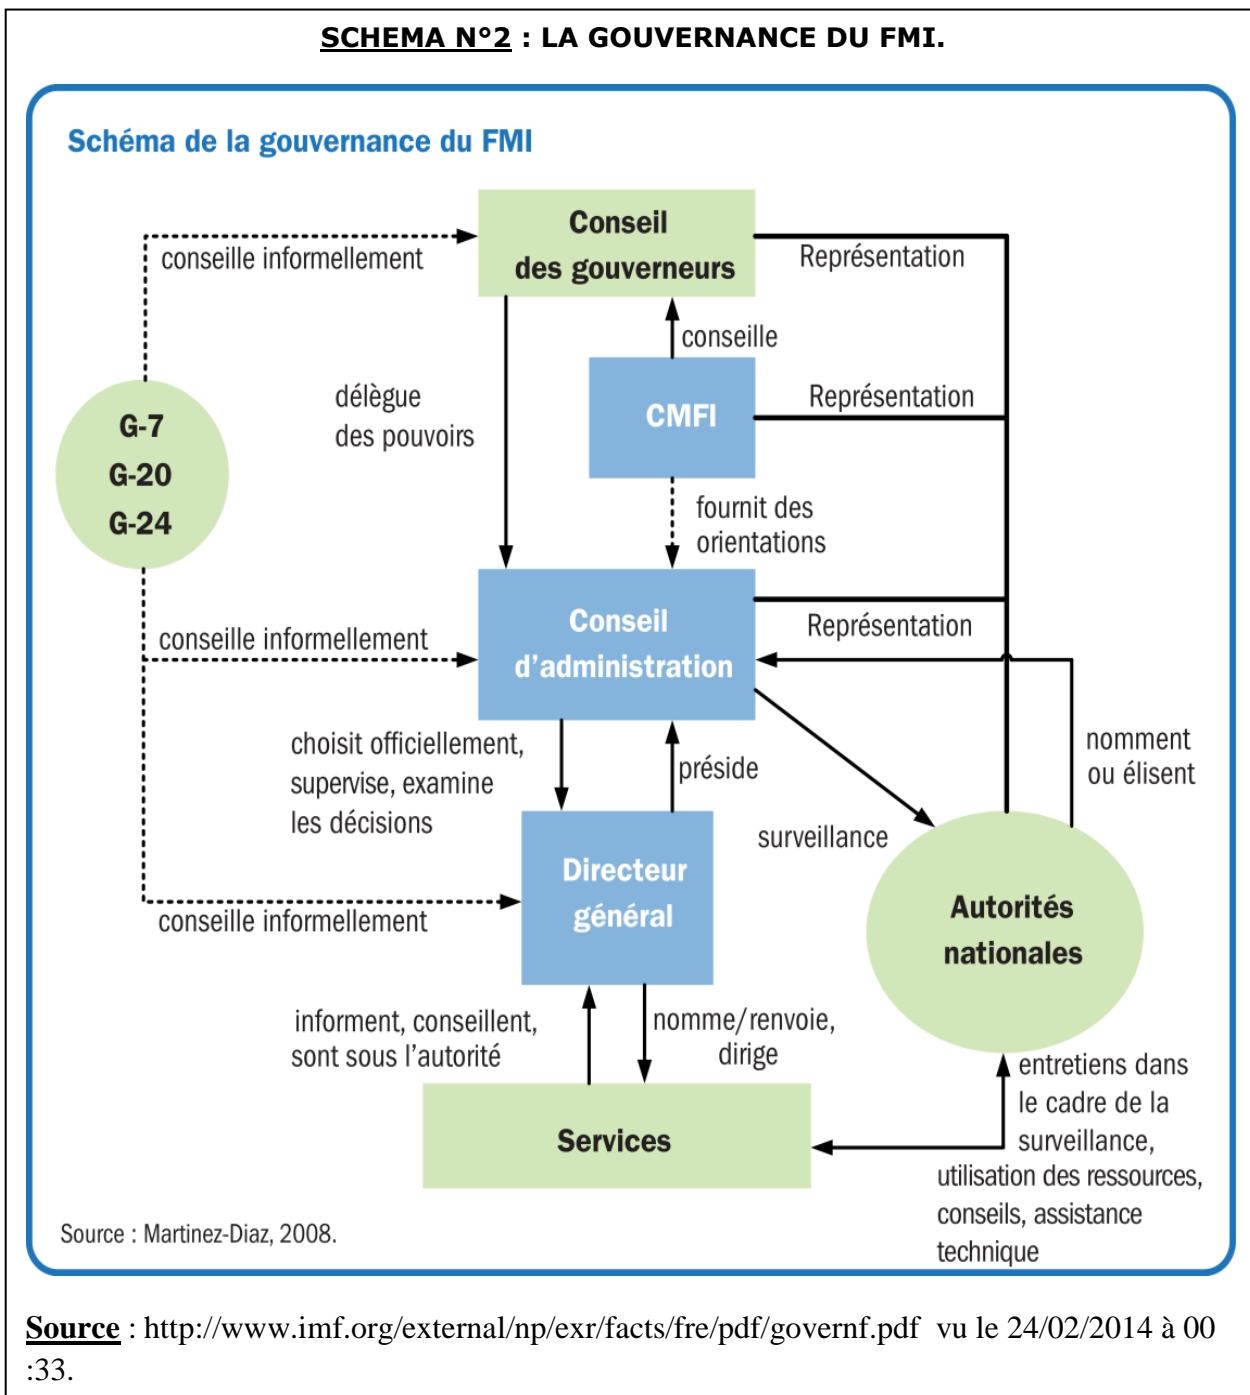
SCHEMA N°2 : LA GOUVERNANCE DU FMI.

Schéma de la gouvernance du FMI

Conseil des gouverneurs

conseille informellement

Représentation

conseille

CMFI

Représentation

délègue des pouvoirs

G-7
G-20
G-24

fournit des orientations

Conseil d'administration

conseille informellement

Représentation

choisit officiellement, supervise, examine les décisions

préside

nomment ou élisent

surveillance

Directeur général

conseille informellement

Autorités nationales

informent, conseillent, sont sous l'autorité

nomme/renvoie, dirige

entretiens dans le cadre de la surveillance, utilisation des ressources, conseils, assistance technique

Services

Source : Martinez-Diaz, 2008.

Source : http://www.imf.org/external/np/exr/facts/fre/pdf/governf.pdf vu le 24/02/2014 à 00 :33.